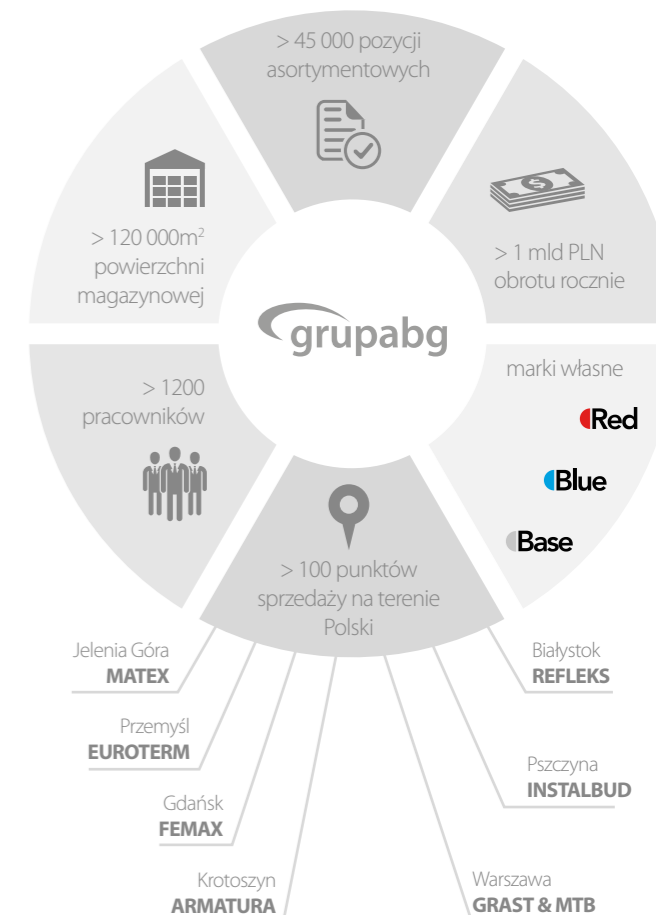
> 45 000 pozycji asortymentowych

> 1 mld PLN obrotu rocznie

> 120 000m$^2$ powierzchni magazynowej

grupabg

marki własne

Red

Blue

Base

> 1200 pracowników

> 100 punktów sprzedaży na terenie Polski

Jelenia Góra
MATEX

Przemyśl
EUROTERM

Gdańsk
FEMAX

Krotoszyn
ARMATURA

Białystok
REFLEKS

Pszczyna
INSTALBUD

Warszawa
GRAST & MTB